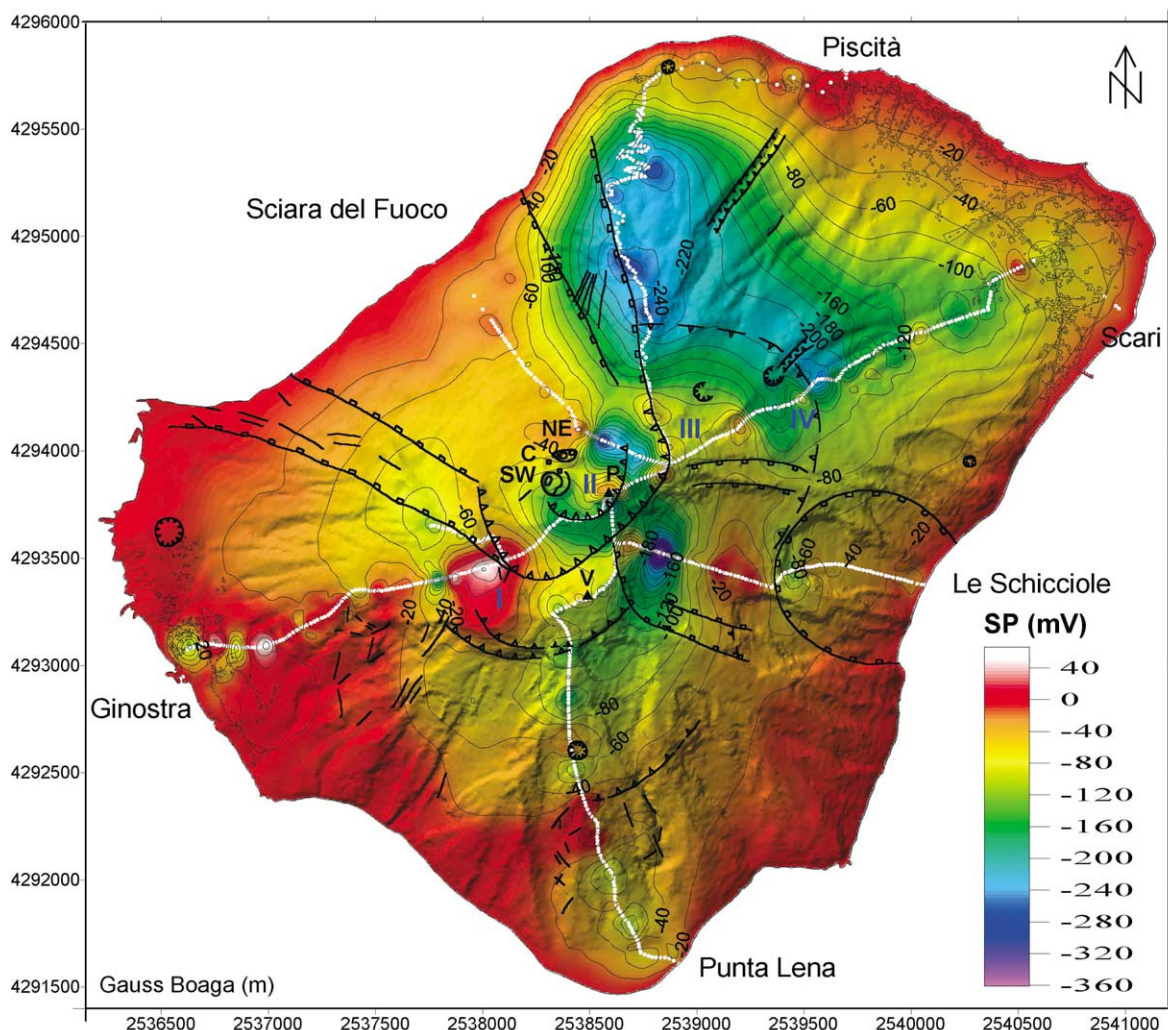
4296000
4295500
4295000
4294500
4294000
4293500
4293000
4292500
4292000
4291500

Piscità

N

Sciara del Fuoco

-20
-40
-100
-60
-220
-240
-80
-20
-60
-40
-100
-160
-180
-200
-120

Scari

NE
C
SW
-40
III
IV
II
P
-60
-80
-60
-80
-160
-20
-40
-20
-60
-80
V
I
-20
-20
-40
-120
-100

Le Schicciole

-20

Ginostra

-80
-60
-40
-40
-20

Punta Lena

SP (mV)
40
0
-40
-80
-120
-160
-200
-240
-280
-320
-360

Gauss Boaga (m)

2536500 2537000 2537500 2538000 2538500 2539000 2539500 2540000 2540500 2541000